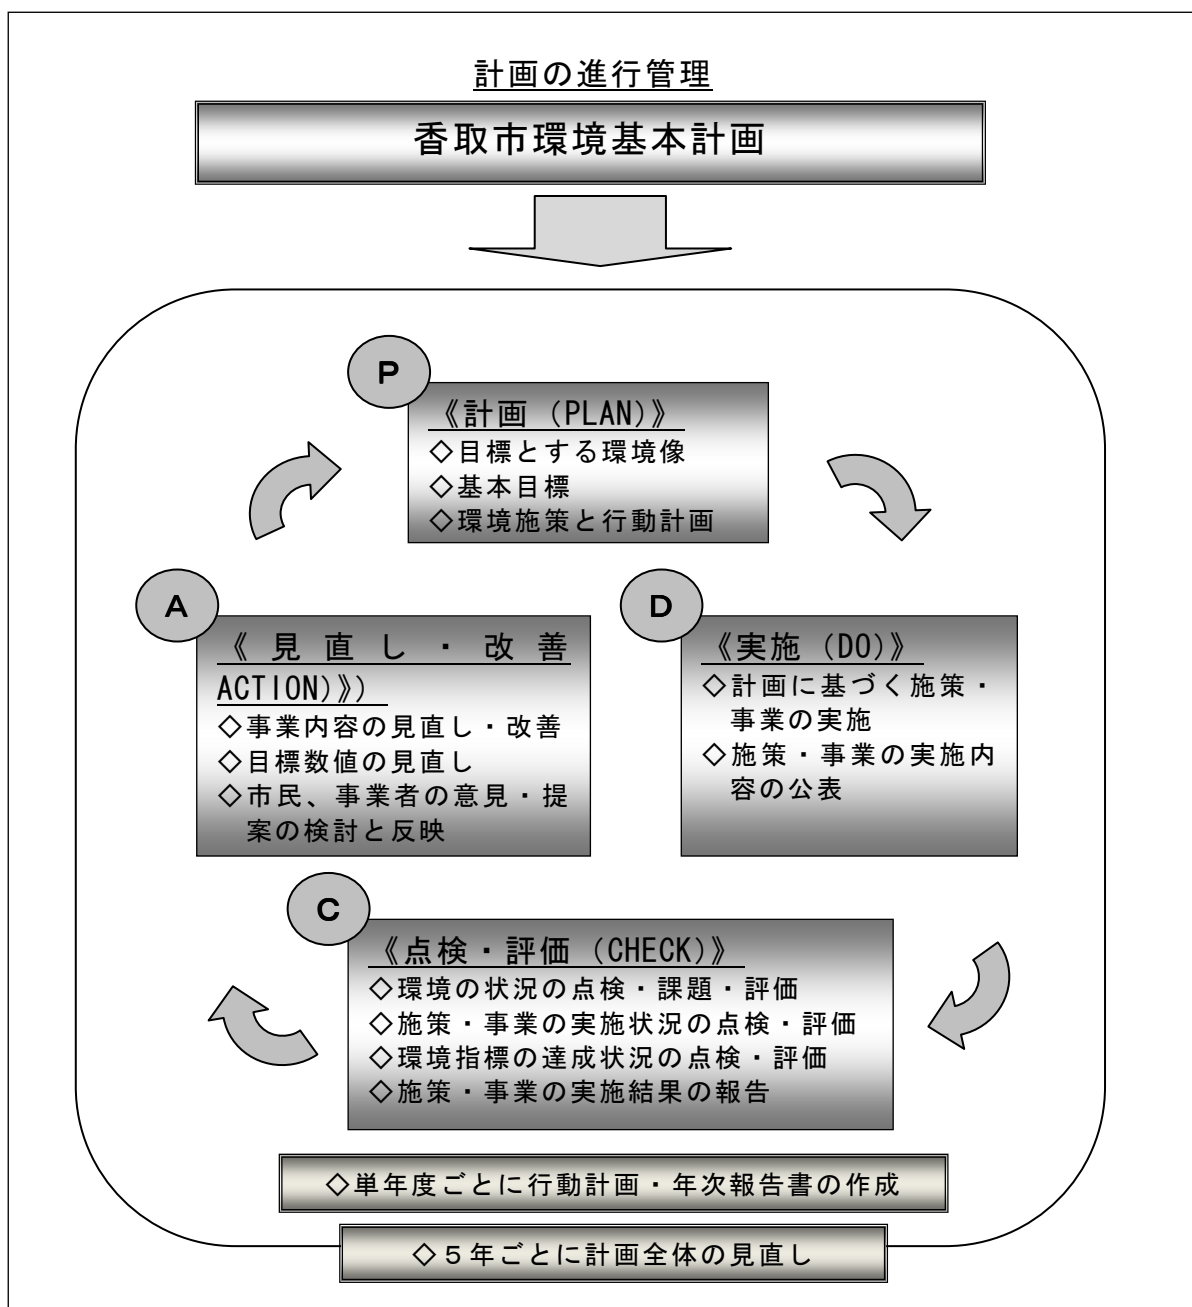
計画の進行管理

香取市環境基本計画

P

《計画（PLAN）》
◇目標とする環境像
◇基本目標
◇環境施策と行動計画

A

《見直し・改善 ACTION)》)
◇事業内容の見直し・改善
◇目標数値の見直し
◇市民、事業者の意見・提案の検討と反映

D

《実施（DO）》
◇計画に基づく施策・事業の実施
◇施策・事業の実施内容の公表

C

《点検・評価（CHECK）》
◇環境の状況の点検・課題・評価
◇施策・事業の実施状況の点検・評価
◇環境指標の達成状況の点検・評価
◇施策・事業の実施結果の報告

◇単年度ごとに行動計画・年次報告書の作成

◇５年ごとに計画全体の見直し